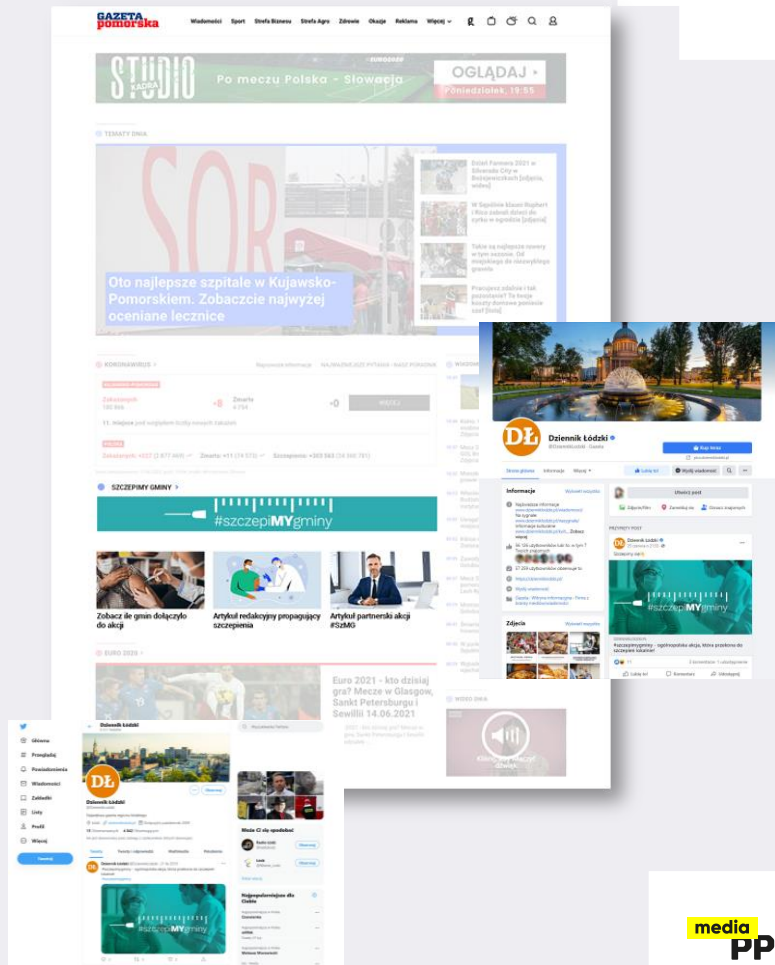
GAZETA pomorska

Wiadomości Sport Strefa Biznesu Strefa Agro Zdrowie Okazje Reklama Więcej

STUDIO KADRA Po meczu Polska - Słowacja OGLĄDAJ Poniedziałek, 19:55

TEMATY DNIA

Oto najlepsze szpitale w Kujawsko-Pomorskiem. Zobaczcie najwyżej oceniane lecznice

Dzień Farmera 2021 w Silvrado City w Bożejewiczkach [zdjęcia, wideo]

W Sępólnie klauni Ruphert i Rico zabrali dzieci do cyrku w ogrodzie [zdjęcia]

Takie są najlepsze lowery w tym sezonie. Od miejskiego do rekreacyjnego gravela

Pracujesz zdalnie i tak pozostanie? Te twoje koszty domowe pomoże szef [lista]

KORONAWIRUS

SZCZEPIMY GMINY

#szczepiMYgminy

Zobacz ile gmin dołączyło do akcji

Artykuł redakcyjny propagujący szczepienia

Artykuł partnerski akcji #SzMG

EURO 2020

Euro 2021 - kto dzisiaj gra? Mecze w Glasgow, Sankt Petersburg i Sewilli 14.06.2021

WIDEO DNIA

Dziennik Łódzki

Strona główna Informacje Więcej

Lubię to! Wyślij wiadomość

Informacje

Zdjęcia

Utwórz post

PRZYPIĘTY POST

#szczepiMYgminy

Lubię to! Komentarz Udostępnij

Główna
Przeglądaj
Powiadomienia
Wiadomości
Zakładki
Listy
Profil
Więcej
Tweetnij

Dziennik Łódzki

Obserwuj

Tweety Tweety i odpowiedzi Multimedia Polubienia

#szczepiMYgminy

Może Ci się spodobać

Obserwuj

Najpopularniejsze dla Ciebie

media PP